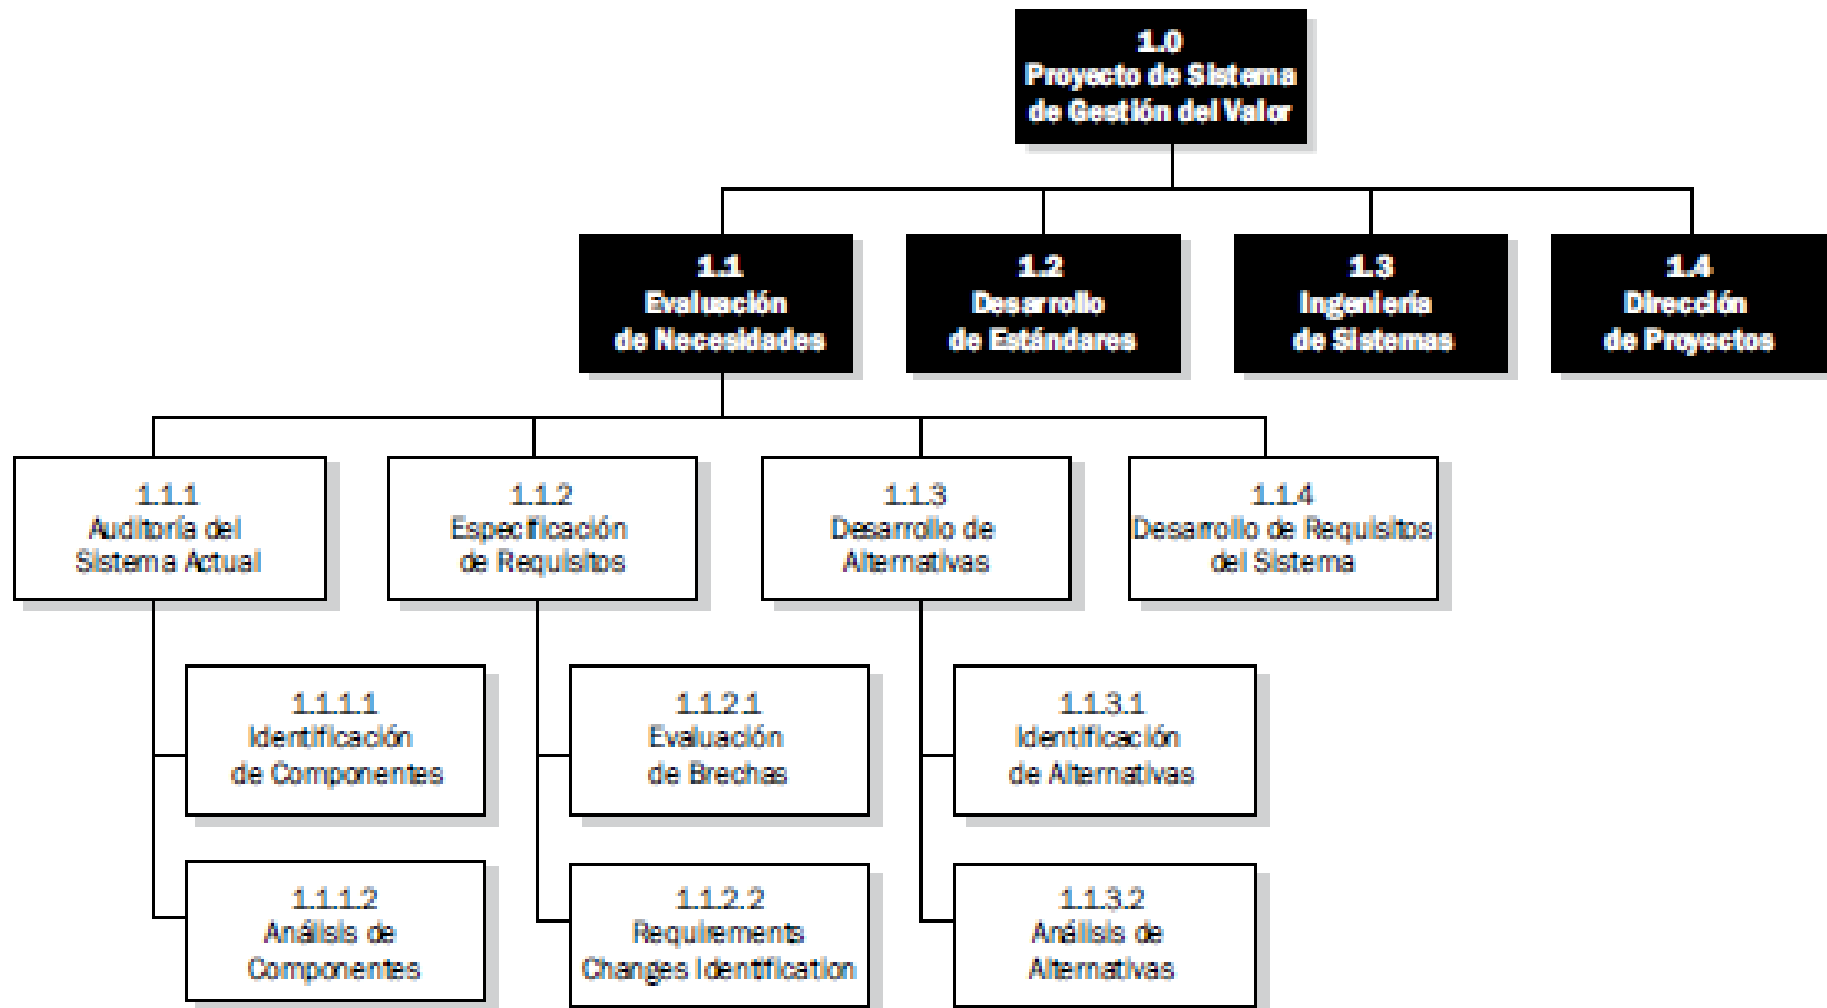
1.0
Proyecto de Sistema de Gestión del Valor

1.1
Evaluación de Necesidades

1.2
Desarrollo de Estándares

1.3
Ingeniería de Sistemas

1.4
Dirección de Proyectos

1.1.1
Auditoría del Sistema Actual

1.1.2
Especificación de Requisitos

1.1.3
Desarrollo de Alternativas

1.1.4
Desarrollo de Requisitos del Sistema

1.1.1.1
Identificación de Componentes

1.1.1.2
Análisis de Componentes

1.1.2.1
Evaluación de Brechas

1.1.2.2
Requirements Changes Identification

1.1.3.1
Identificación de Alternativas

1.1.3.2
Análisis de Alternativas